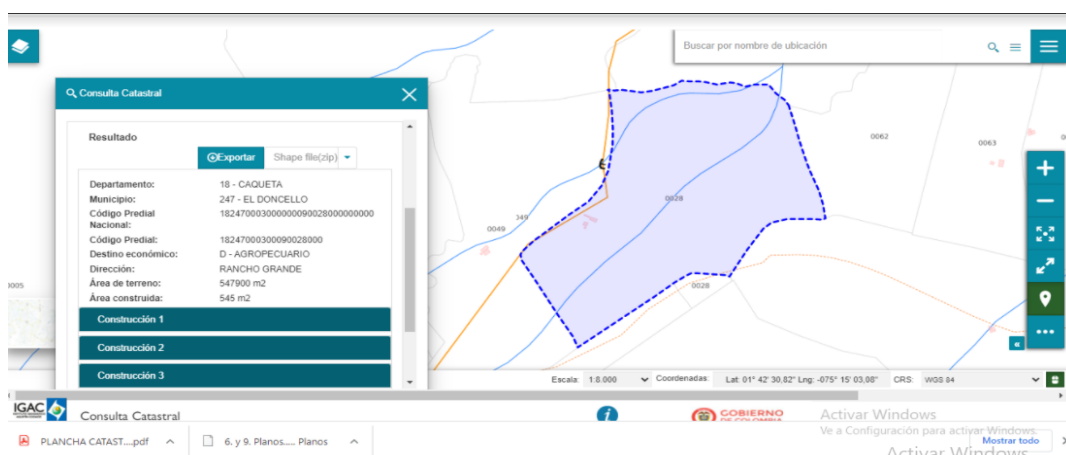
Buscar por nombre de ubicación

Consulta Catastral

Resultado

Exportar Shape file(zip)

| | |
|---|---|
| Departamento: | 18 - CAQUETA |
| Municipio: | 247 - EL DONCELLO |
| Código Predial Nacional: | 182470003000000090028000000000 |
| Código Predial: | 182470003000090028000 |
| Destino económico: | D - AGROPECUARIO |
| Dirección: | RANCHO GRANDE |
| Área de terreno: | 547900 m2 |
| Área construida: | 545 m2 |

Construcción 1

Construcción 2

Construcción 3

0062

0063

0028

0049

349

0028

0005

Escala: 1:8.000 Coordenadas: Lat: 01° 42' 30,82" Lng: -075° 15' 03,08" CRS: WGS 84

IGAC Consulta Catastral

GOBIERNO DE COLOMBIA

Activar Windows
Ve a Configuración para activar Windows.
Activar Windows

PLANCHA CATAST....pdf

6. y 9. Planos..... Planos

Mostrar todo